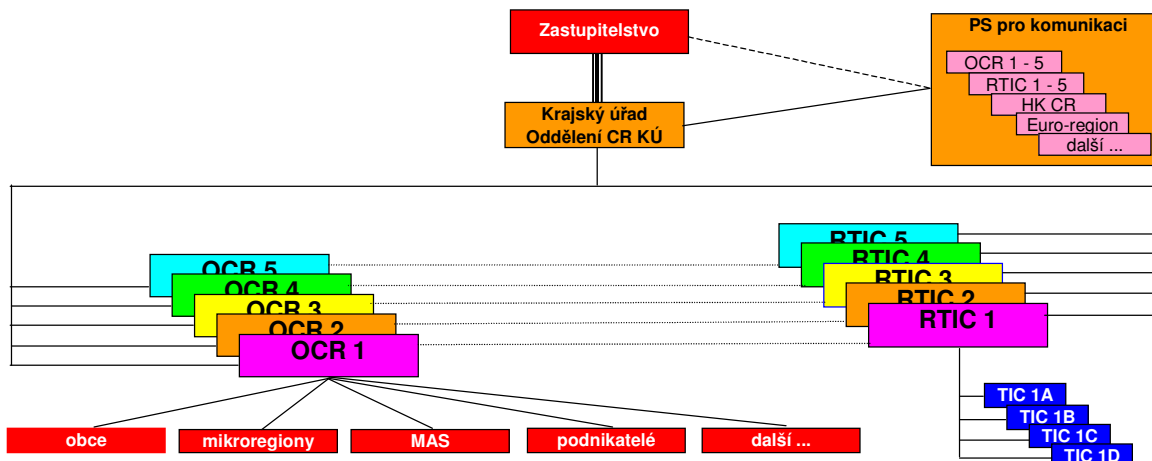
Zastupitelstvo

PS pro komunikaci

OCR 1 - 5

RTIC 1 - 5

HK CR

Euro-region

další ...

Krajský úřad
Oddělení CR KÚ

OCR 5

OCR 4

OCR 3

OCR 2

OCR 1

RTIC 5

RTIC 4

RTIC 3

RTIC 2

RTIC 1

TIC 1A

TIC 1B

TIC 1C

TIC 1D

obce

mikroregiony

MAS

podnikatelé

další ...